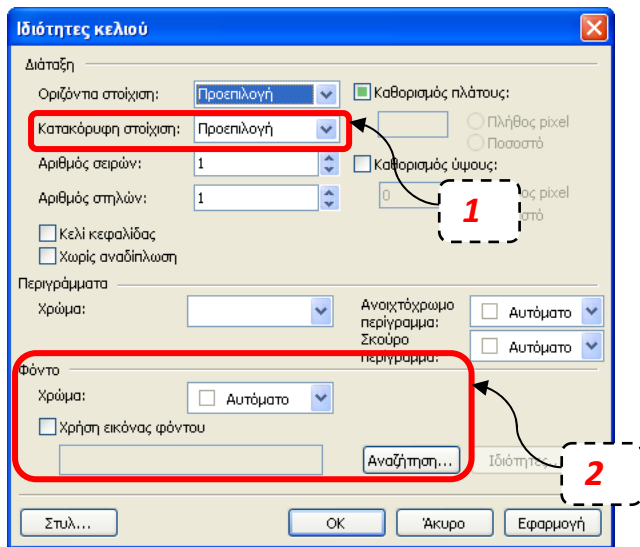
Ιδιότητες κελιού

Διάταξη

Οριζόντια στοίχιση: Προεπιλογή

Καθορισμός πλάτους:

Κατακόρυφη στοίχιση: Προεπιλογή

Πλήθος pixel

Ποσοστό

Αριθμός σειρών: 1

Καθορισμός ύψους:

Αριθμός στηλών: 1

0

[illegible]ος pixel

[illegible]στό

1

Κελί κεφαλίδας

Χωρίς αναδίπλωση

Περιγράμματα

Χρώμα:

Ανοιχτόχρωμο περίγραμμα: Αυτόματο

Σκούρο περίγραμμα: Αυτόματο

Φόντο

Χρώμα: Αυτόματο

Χρήση εικόνας φόντου

Αναζήτηση...

Ιδιότητε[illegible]

2

Στυλ...

OK

Άκυρο

Εφαρμογή